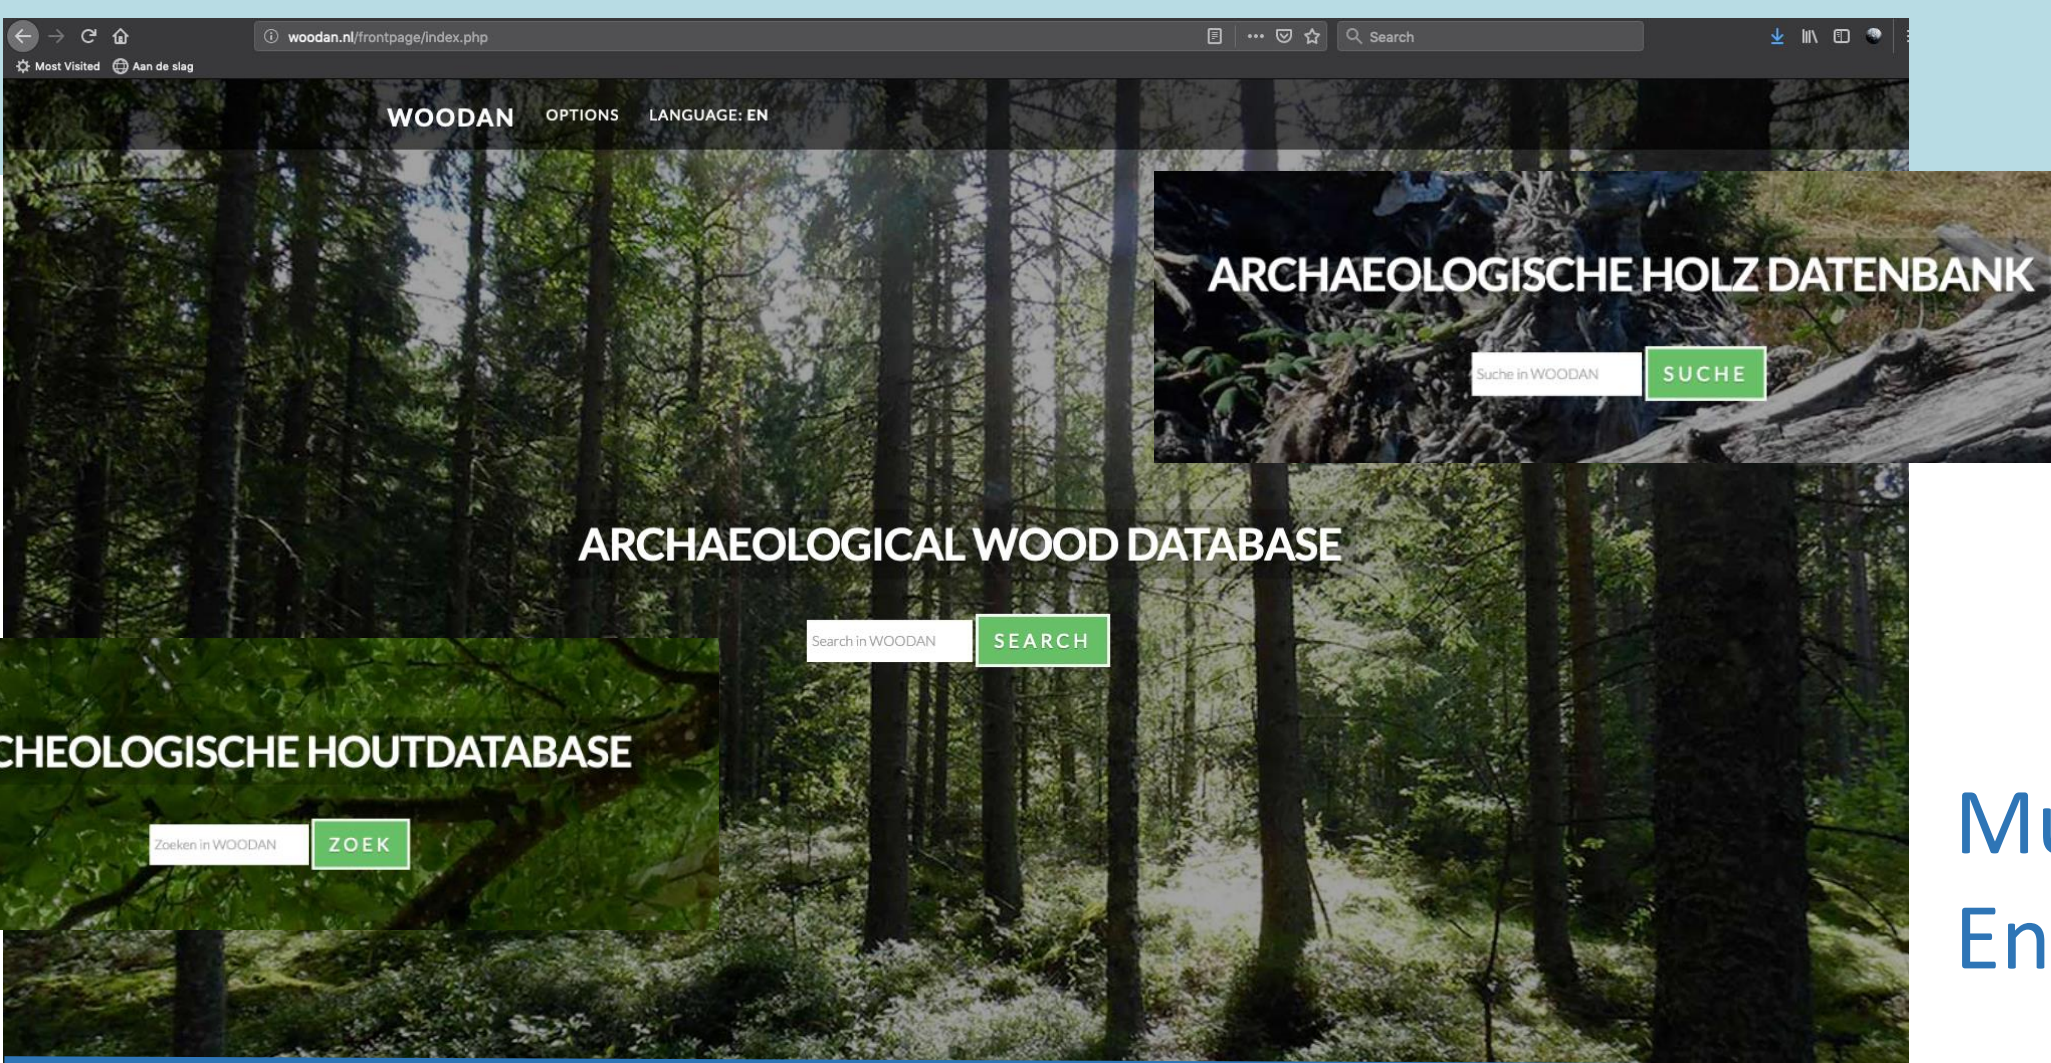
woodan.nl/frontpage/index.php

Search

Most Visited Aan de slag

WOODAN OPTIONS LANGUAGE: EN

ARCHAEOLOGISCHE HOLZ DATENBANK

Suche in WOODAN SUCHE

ARCHAEOLOGICAL WOOD DATABASE

Search in WOODAN SEARCH

CHEOLOGISCHE HOUTDATABASE

Zoeken in WOODAN ZOEK

Mu
En